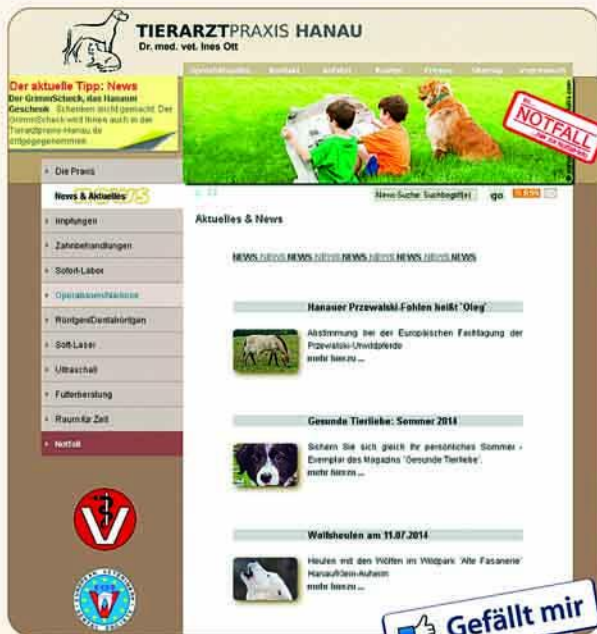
TIERARZTPRAXIS HANAU
Dr. med. vet. Ines Ott

Sprechstunde Kontakt Anfahrt Kosten Presse Sitemap Impressum

Der aktuelle Tipp: News
Der GrimmScheck, das Hanauer Geschenk: Schenken leicht gemacht. Der GrimmScheck wird Ihnen auch in der Tierarztpraxis Hanau ab sofort entgegengenommen.

NOTFALL

Die Praxis
News & Aktuelles NEWS
Impfungen
Zahnbehandlungen
Sofort-Labor
Operationsmethoden
Röntgen/Dentalröntgen
Soft-Laser
Ultraschall
Futterberatung
Raum für Zeit
Notfall

News-Suche: Suchbegriff(e) go

Aktuelles & News

NEWS NEWS NEWS NEWS NEWS NEWS NEWS NEWS NEWS

Hanauer Przewalski-Fohlen heißt "Oleg"

Abstimmung bei der Europäischen Fachtagung der Przewalski-Urwildpferde
mehr hierzu ...

Gesunde Tierliebe: Sommer 2014

Sichern Sie sich gleich Ihr persönliches Sommer - Exemplar des Magazins "Gesunde Tierliebe".
mehr hierzu ...

Wolfsheulen am 11.07.2014

Heulen mit den Wölfen im Wildpark 'Alte Fasanerie' Hanau/Klein-Auheim
mehr hierzu ...

Gefällt mir